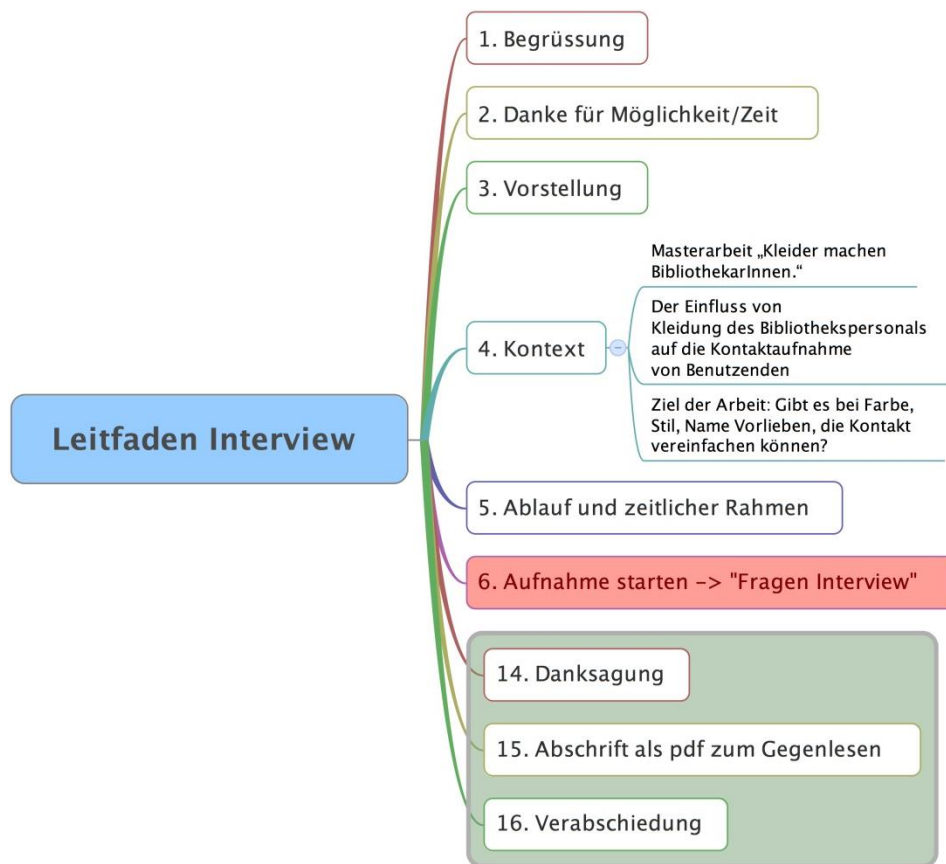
Leitfaden Interview

1. Begrüssung

2. Danke für Möglichkeit/Zeit

3. Vorstellung

4. Kontext

Masterarbeit „Kleider machen BibliothekarInnen.“

Der Einfluss von Kleidung des Bibliothekspersonals auf die Kontaktaufnahme von Benutzenden

Ziel der Arbeit: Gibt es bei Farbe, Stil, Name Vorlieben, die Kontakt vereinfachen können?

5. Ablauf und zeitlicher Rahmen

6. Aufnahme starten -> "Fragen Interview"

14. Danksagung

15. Abschrift als pdf zum Gegenlesen

16. Verabschiedung